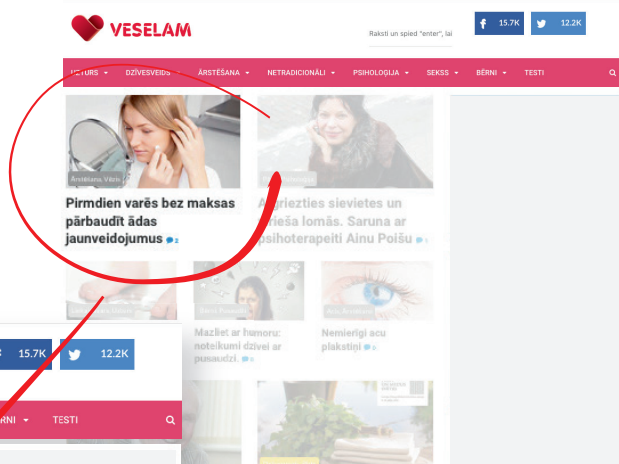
VESELAM

Raksti un spied "enter", lai

15.7K

12.2K

UZTURS ▾ DZĪVESVEIDS ▾ ĀRSTĒŠANA ▾ NETRADICIONĀLI ▾ PSIHOLOĢIJA ▾ SEKSS ▾ BĒRNI ▾ TESTI

Ārstēšana Vīriešiem

Pirmdien varēs bez maksas pārbaudīt ādas jaunveidojumus 2

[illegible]

Atgriezties sievietes un vīrieša lomās. Saruna ar psihoterapeiti Ainu Poišu 1

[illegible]

Mazliet ar humoru: noteikumi dzīvei ar puusaudzi. 1

Acu ārstēšana

Nemierīgi acu plakstiņi 1

15.7K

12.2K

BĒRNI ▾ TESTI